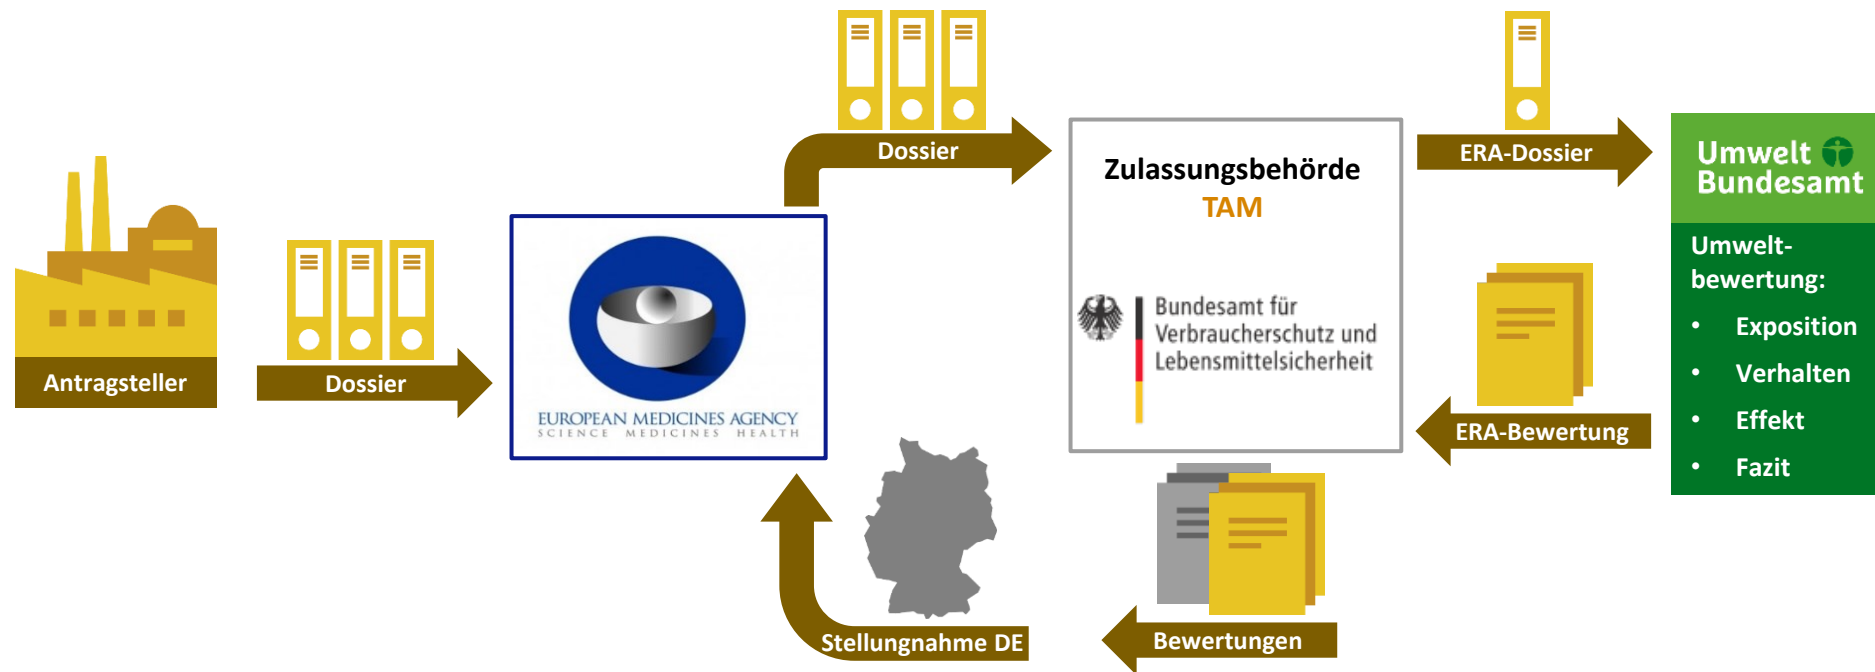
Antragsteller

Dossier

EUROPEAN MEDICINES AGENCY
SCIENCE MEDICINES HEALTH

Dossier

Zulassungsbehörde
TAM

Bundesamt für Verbraucherschutz und Lebensmittelsicherheit

ERA-Dossier

Umwelt Bundesamt

Umwelt-bewertung:
• Exposition
• Verhalten
• Effekt
• Fazit

ERA-Bewertung

Bewertungen

Stellungnahme DE